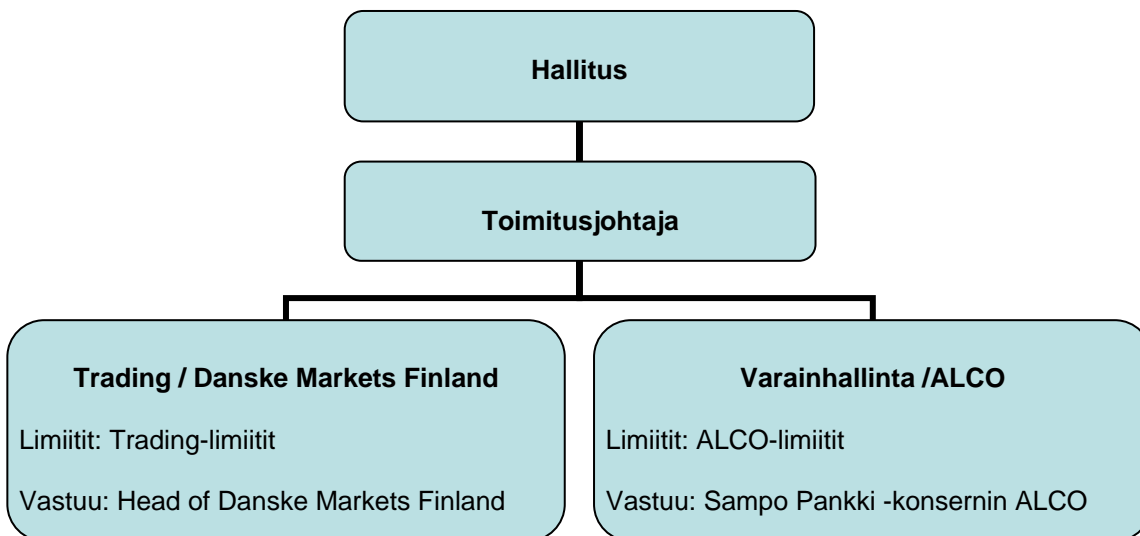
Hallitus

Toimitusjohtaja

Trading / Danske Markets Finland

Limiitit: Trading-limiitit

Vastuu: Head of Danske Markets Finland

Varainhallinta /ALCO

Limiitit: ALCO-limiitit

Vastuu: Sampo Pankki -konsernin ALCO